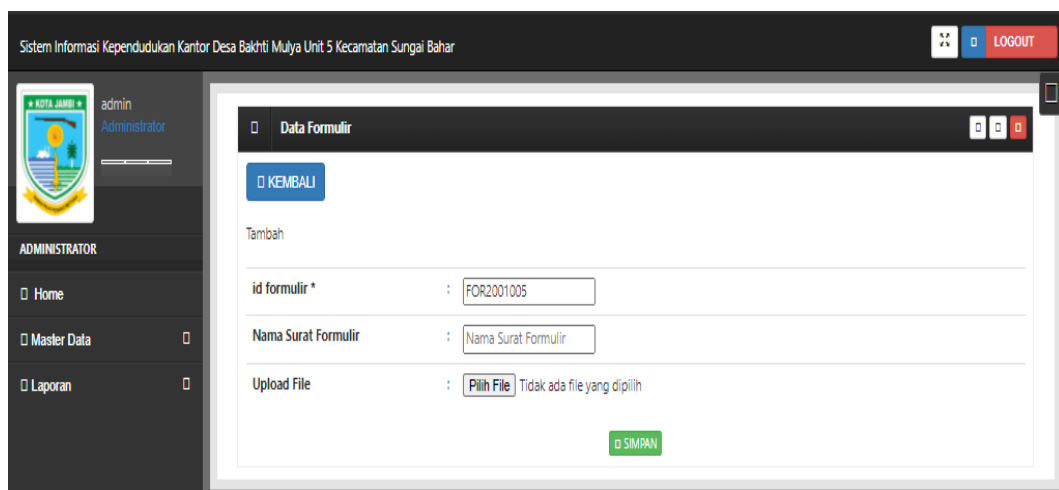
Sistem Informasi Kependudukan Kantor Desa Bakhti Mulya Unit 5 Kecamatan Sungai Bahar

LOGOUT

KOTA JAMBI

admin
Administrator

ADMINISTRATOR

Home

Master Data

Laporan

Data Formulir

KEMBALI

Tambah

| | | |
|---|---|---|
| id formulir * | : | FOR2001005 |
| Nama Surat Formulir | : | Nama Surat Formulir |
| Upload File | : | Pilih File Tidak ada file yang dipilih |

SIMPAN